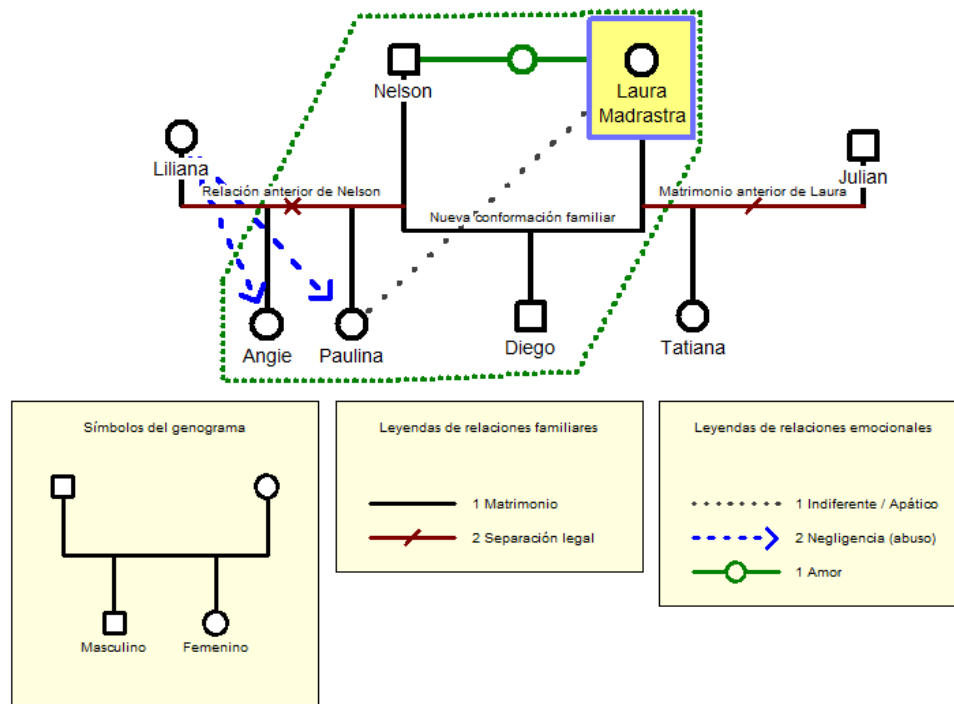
Nelson

Laura Madrastra

Liliana

Julian

Relación anterior de Nelson

Matrimonio anterior de Laura

Nueva conformación familiar

Angie

Paulina

Diego

Tatiana

Símbolos del genograma

Masculino

Femenino

Leyendas de relaciones familiares

1 Matrimonio

2 Separación legal

Leyendas de relaciones emocionales

1 Indiferente / Apático

2 Negligencia (abuso)

1 Amor